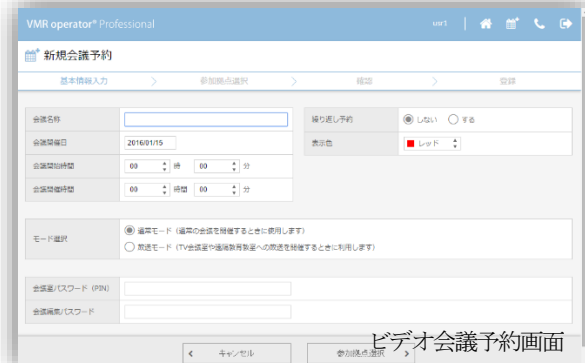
VMR operator® Professional

usr1

新規会議予約

基本情報入力 〉 参加拠点選択 〉 確認 〉 登録

| 会議名称 | |
|---|---|
| 会議開催日 | 2016/01/15 |
| 会議開始時間 | 00 時 00 分 |
| 会議開催時間 | 00 時間 00 分 |

| 繰り返し予約 | しない する |
|---|---|
| 表示色 | レッド |

モード選択
通常モード（通常の会議を開催するときに使用します）
放送モード（TV会議室や職場教育教室への放送を開催するときに利用します）

会議室パスワード（PIN）

会議編集パスワード

ビデオ会議予約画面

〈 キャンセル 参加拠点選択 〉